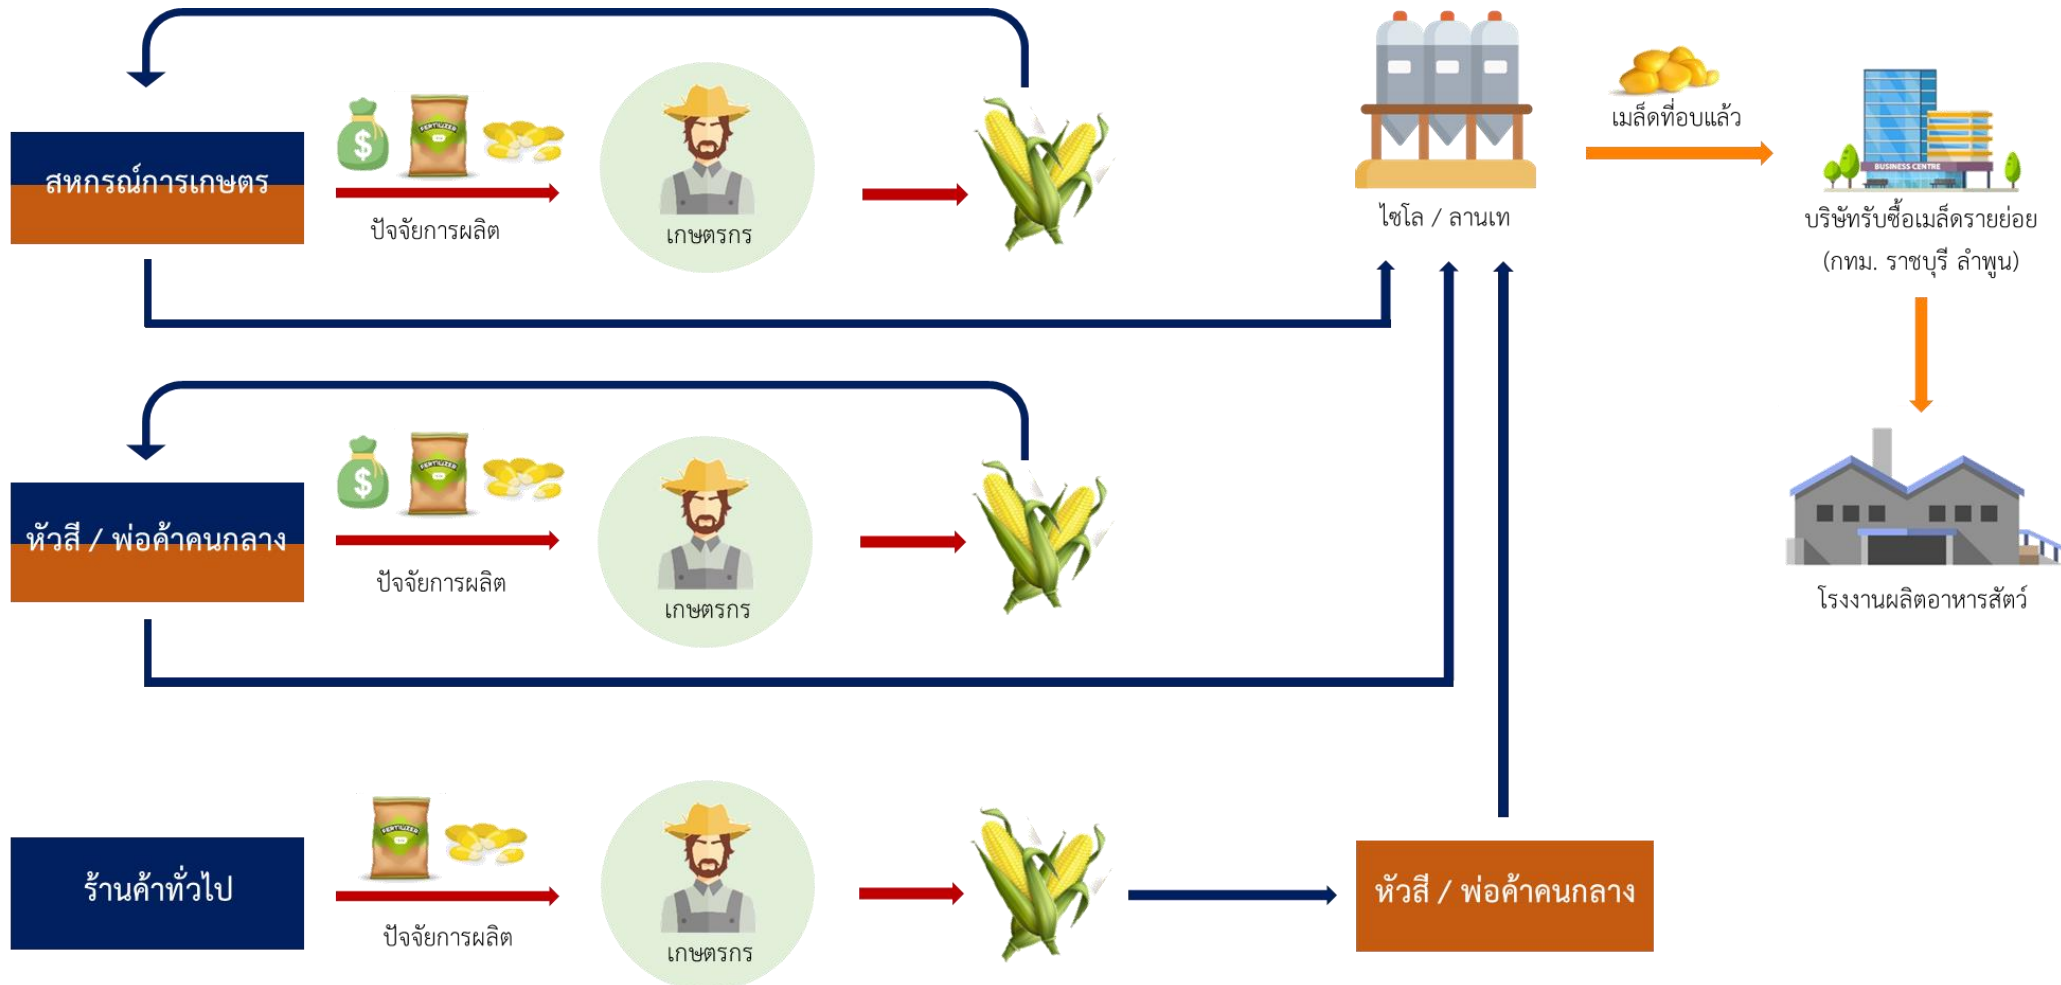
สหกรณ์การเกษตร

ปัจจัยการผลิต

เกษตรกร

ไซโล / ลานเท

เมล็ดที่อบแล้ว

บริษัทรับซื้อเมล็ดรายย่อย (กทม. ราชบุรี ลำพูน)

หัวสี / พ่อค้าคนกลาง

ปัจจัยการผลิต

เกษตรกร

โรงงานผลิตอาหารสัตว์

ร้านค้าทั่วไป

ปัจจัยการผลิต

เกษตรกร

หัวสี / พ่อค้าคนกลาง